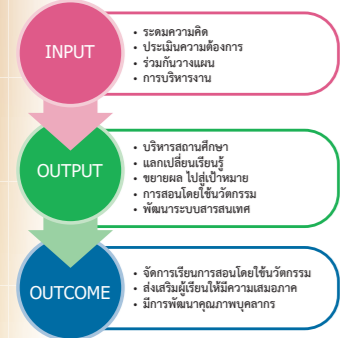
INPUT

• ระดมความคิด
• ประเมินความต้องการ
• ร่วมกันวางแผน
• การบริหารงาน

OUTPUT

• บริหารสถานศึกษา
• แลกเปลี่ยนเรียนรู้
• ขยายผล ไปสู่เป้าหมาย
• การสอนโดยใช้นวัตกรรม
• พัฒนาระบบสารสนเทศ

OUTCOME

• จัดการเรียนการสอนโดยใช้นวัตกรรม
• ส่งเสริมผู้เรียนให้มีความเสมอภาค
• มีการพัฒนาคุณภาพบุคลากร